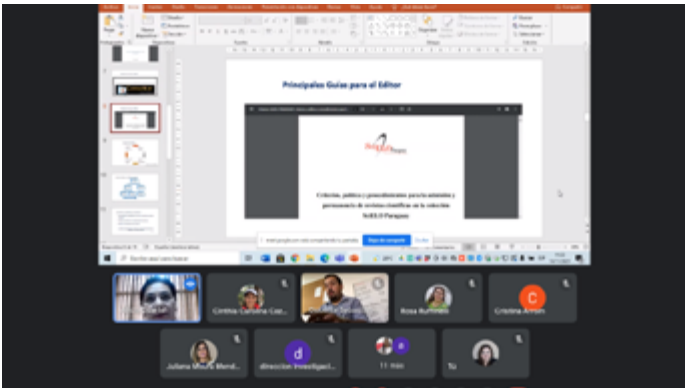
Principales Guías para el Editor

Criterios, política y procedimientos para la admisión y permanencia de revistas científicas en la colección SciELO Paraguay

Cinthia Carolina Cuz...

Rosa Aurora...

Cristina Arrom

C

Juliana Moura Mend...

d

direccion investigaci...

11 más

Tú